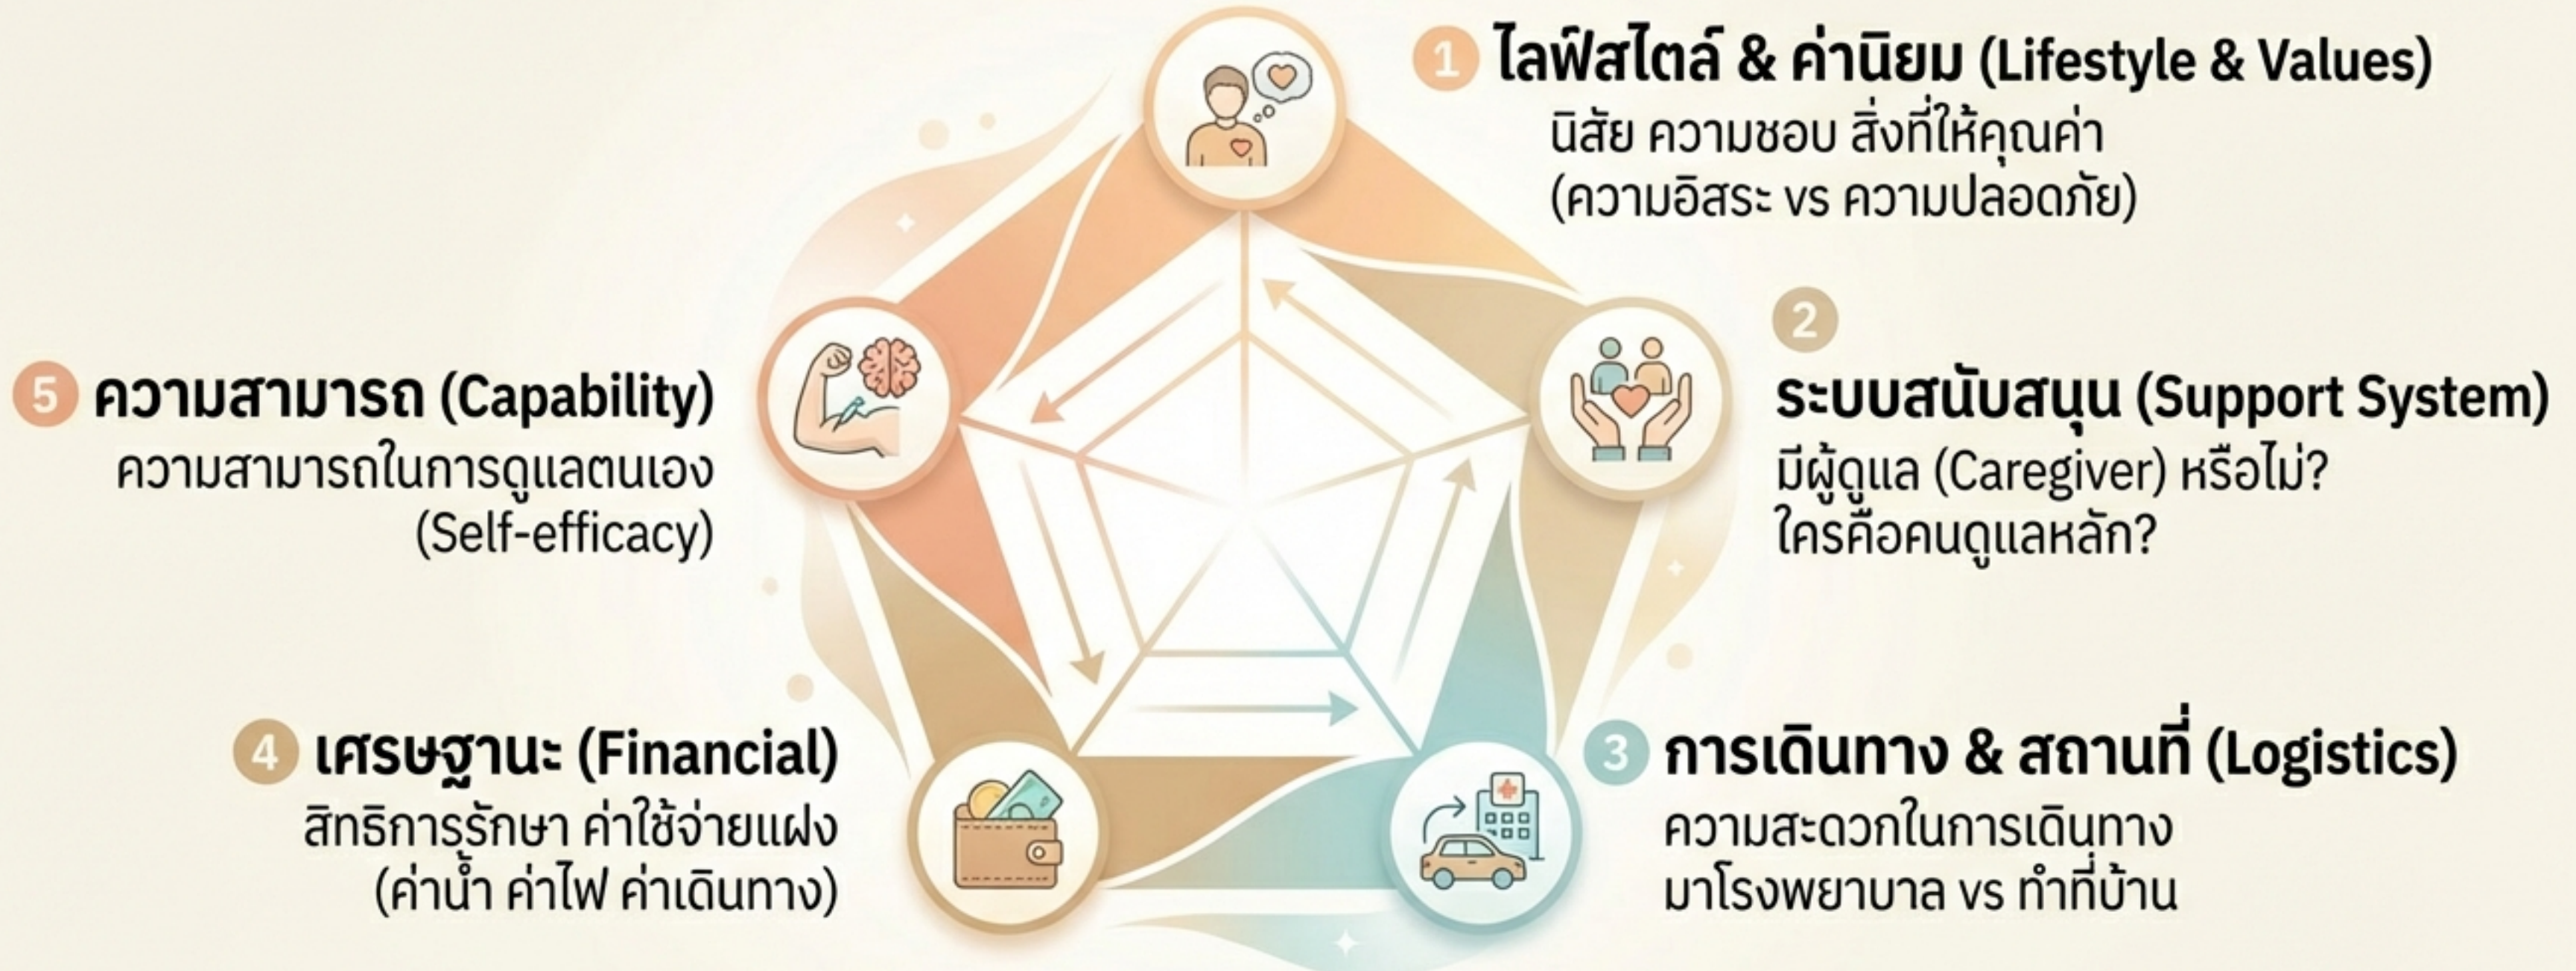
1 ไลฟ์สไตล์ & ค่านิยม (Lifestyle & Values)
นิสัย ความชอบ สิ่งที่ให้คุณค่า (ความอิสระ vs ความปลอดภัย)

2 ระบบสนับสนุน (Support System)
มีผู้ดูแล (Caregiver) หรือไม่? ใครคือคนดูแลหลัก?

3 การเดินทาง & สถานที่ (Logistics)
ความสะดวกในการเดินทาง มาโรงพยาบาล vs ทำที่บ้าน

4 เศรษฐานะ (Financial)
สิทธิการรักษา ค่าใช้จ่ายแฝง (ค่าน้ำ ค่าไฟ ค่าเดินทาง)

5 ความสามารถ (Capability)
ความสามารถในการดูแลตนเอง (Self-efficacy)